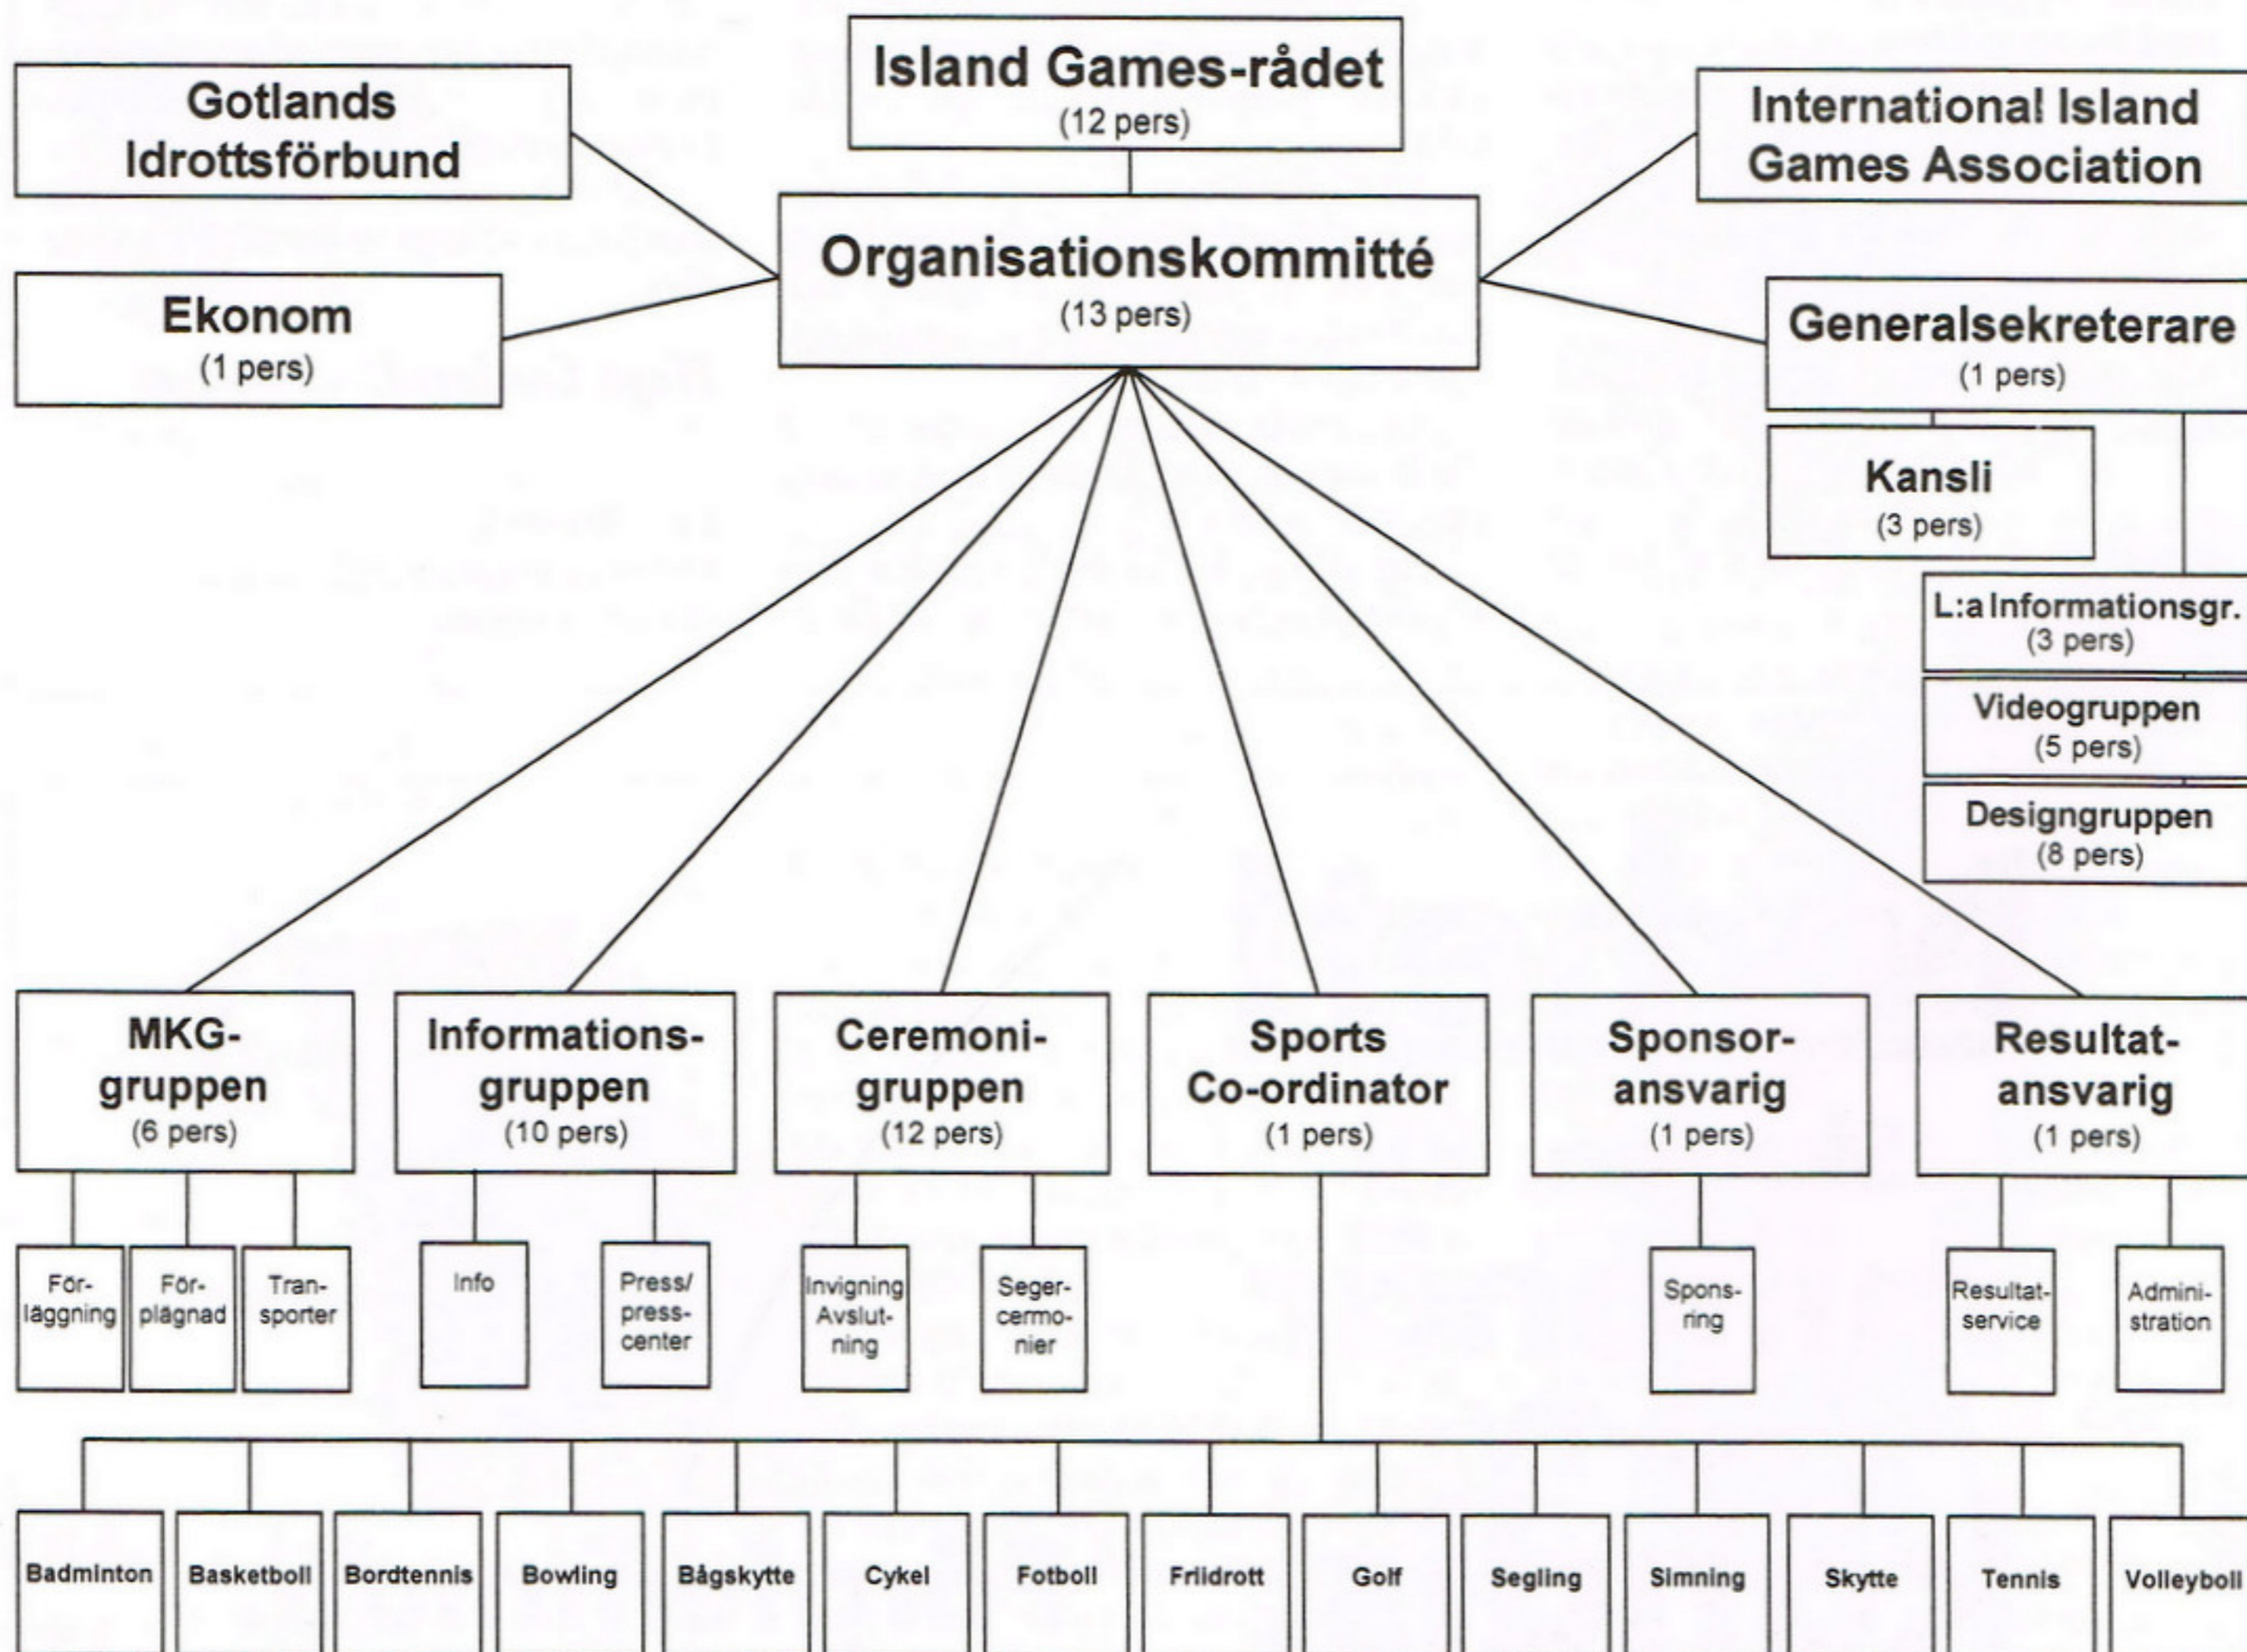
Island Games-rådet
(12 pers)

Gotlands Idrottsförbund

International Island Games Association

Organisationskommitté
(13 pers)

Ekonom
(1 pers)

Generalsekreterare
(1 pers)

Kansli
(3 pers)

L:a Informationsgr.
(3 pers)

Videogruppen
(5 pers)

Designgruppen
(8 pers)

MKG-gruppen
(6 pers)

Informationsgruppen
(10 pers)

Ceremonigruppen
(12 pers)

Sports Co-ordinator
(1 pers)

Sponsoransvarig
(1 pers)

Resultatansvarig
(1 pers)

Förläggning

Förplägnad

Transporter

Info

Press/presscenter

Invigning Avslutning

Segercermonier

Sponsring

Resultatservice

Administration

Badminton

Basketboll

Bordtennis

Bowling

Bågskytte

Cykel

Fotboll

Friidrott

Golf

Segling

Simning

Skytte

Tennis

Volleyboll